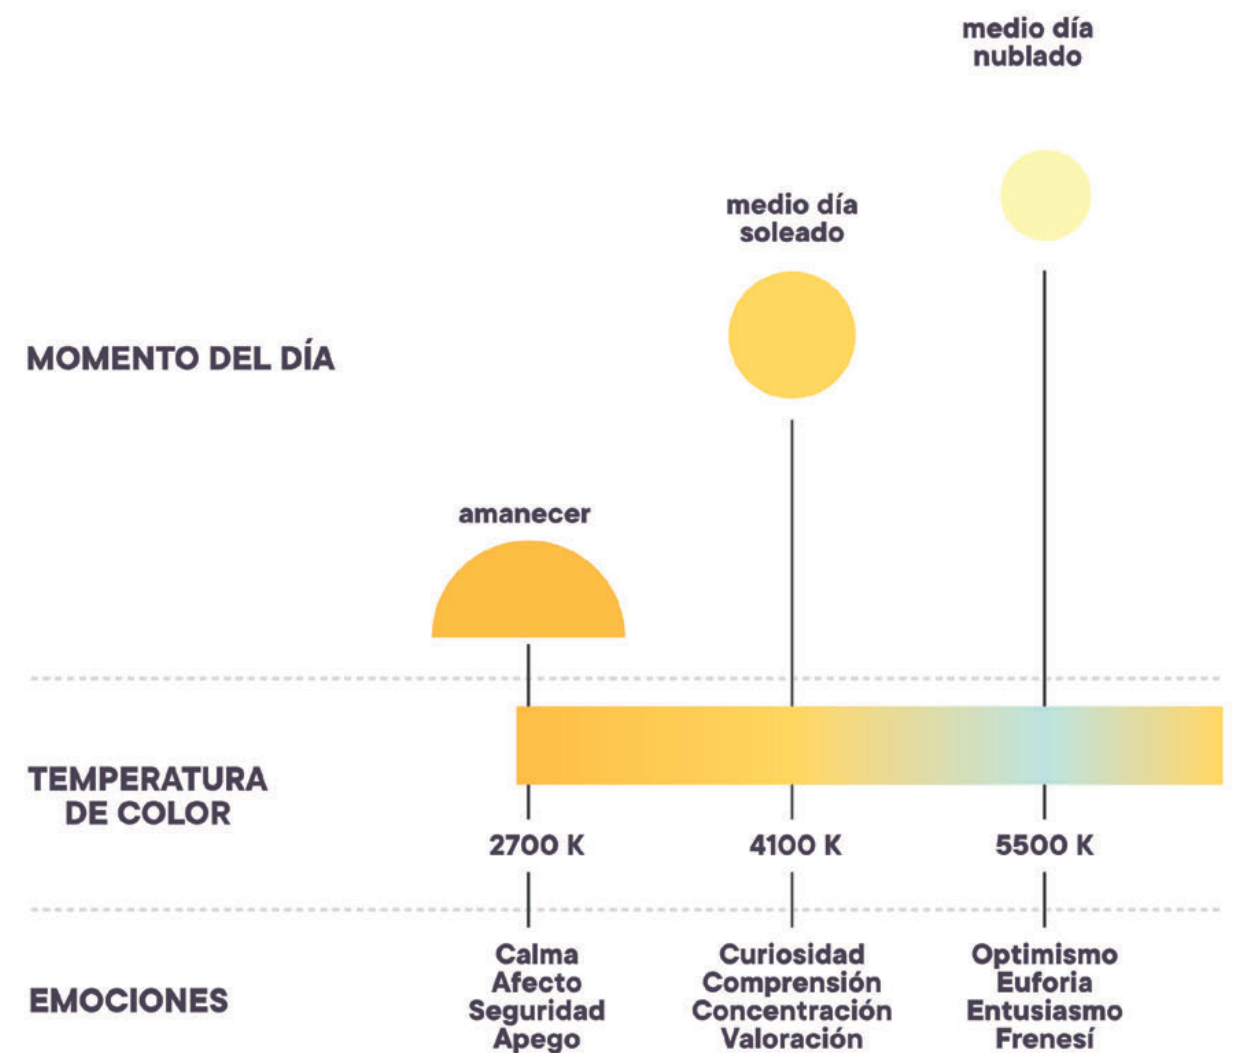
medio día
nublado

medio día
soleado

MOMENTO DEL DÍA

amanecer

TEMPERATURA
DE COLOR

2700 K

4100 K

5500 K

EMOCIONES

Calma
Afecto
Seguridad
Apego

Curiosidad
Comprensión
Concentración
Valoración

Optimismo
Euforia
Entusiasmo
Frenesí